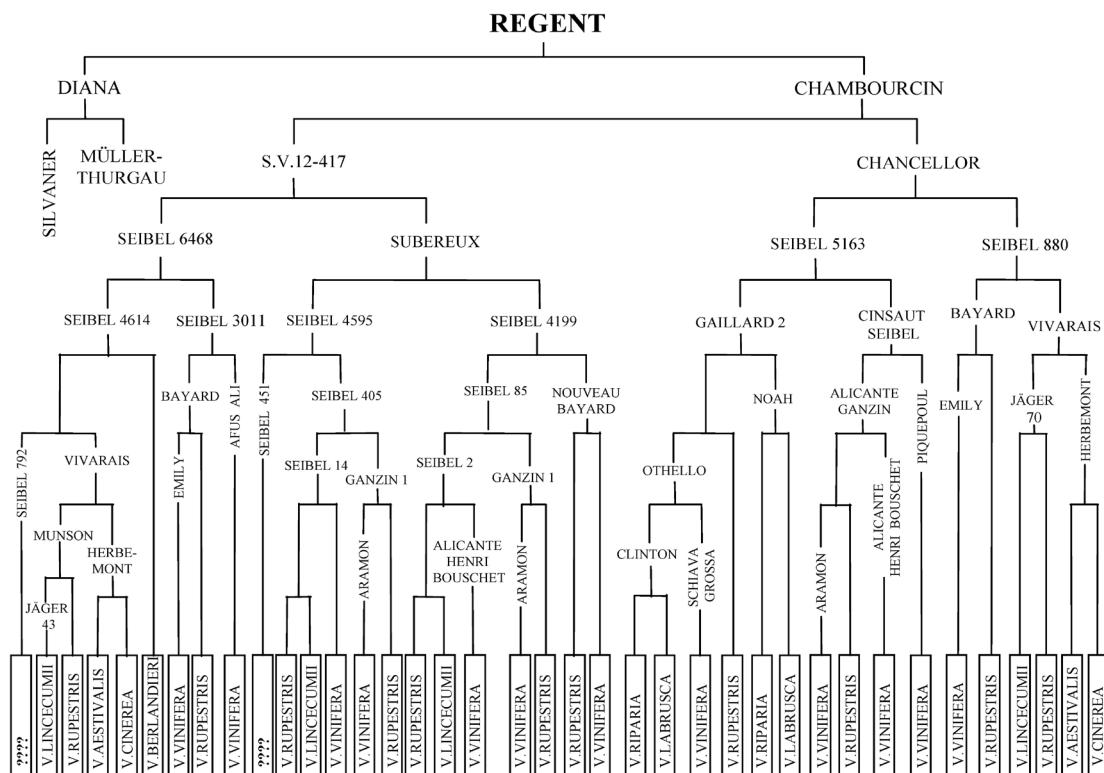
REGENT

DIANA

SILVANER

MÜLLER-THURGAU

CHAMBOURCIN

S.V.12-417

CHANCELLOR

SEIBEL 6468

SUBEREUX

SEIBEL 5163

SEIBEL 880

SEIBEL 4614

SEIBEL 3011

SEIBEL 4595

SEIBEL 4199

GAILLARD 2

CINSAUT SEIBEL

BAYARD

VIVARAIS

SEIBEL 792

VIVARAIS

MUNSON

HERBE-MONT

JÄGER 43

BAYARD

EMILY

AFUS ALI

SEIBEL 451

SEIBEL 405

SEIBEL 14

GANZIN 1

ARAMON

SEIBEL 85

NOUVEAU BAYARD

SEIBEL 2

GANZIN 1

ALICANTE HENRI BOUSCHET

ARAMON

OTHELLO

CLINTON

SCHIAVA GROSSA

NOAH

ALICANTE GANZIN

ARAMON

ALICANTE HENRI BOUSCHET

PIQUEPOUL

EMILY

JÄGER 70

HERBEMONT

????
V.LINCECUMII
V.RUPESTRIS
V.AESTIVALIS
V.CINEREA
V.BERLANDIERI
V.VINIFERA
V.RUPESTRIS
V.VINIFERA
????
V.RUPESTRIS
V.LINCECUMII
V.VINIFERA
V.VINIFERA
V.RUPESTRIS
V.RUPESTRIS
V.LINCECUMII
V.VINIFERA
V.VINIFERA
V.RUPESTRIS
V.RUPESTRIS
V.VINIFERA
V.RIPARIA
V.LABRUSCA
V.VINIFERA
V.RUPESTRIS
V.RIPARIA
V.LABRUSCA
V.VINIFERA
V.RUPESTRIS
V.VINIFERA
V.VINIFERA
V.VINIFERA
V.RUPESTRIS
V.LINCECUMII
V.RUPESTRIS
V.AESTIVALIS
V.CINEREA